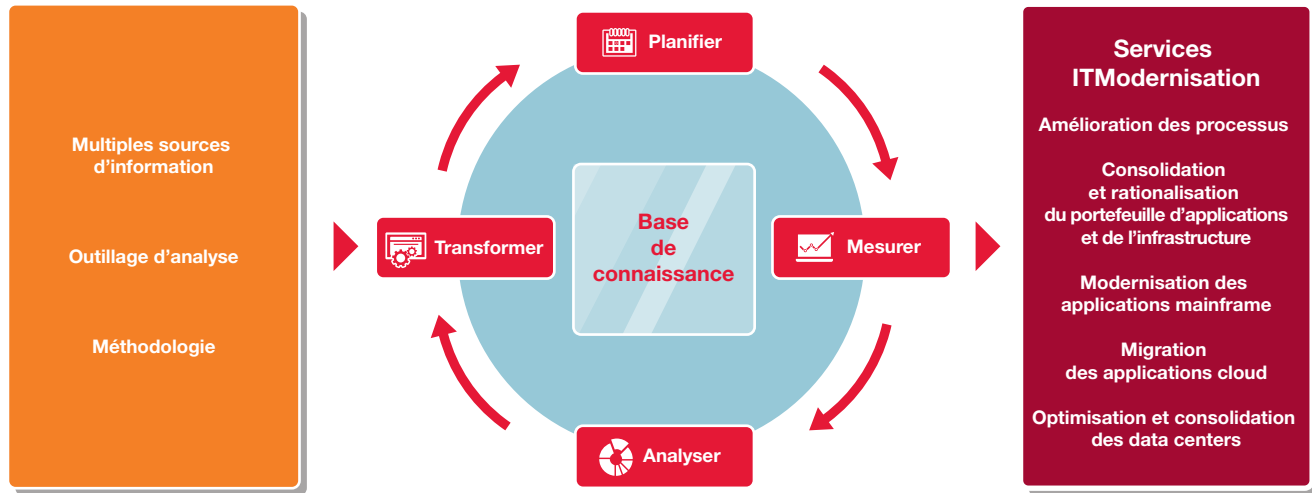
Multiples sources d’information

Outillage d’analyse

Méthodologie

Planifier

Transformer

Base de connaissance

Mesurer

Analyser

Services ITModernisation

Amélioration des processus

Consolidation et rationalisation du portefeuille d’applications et de l’infrastructure

Modernisation des applications mainframe

Migration des applications cloud

Optimisation et consolidation des data centers